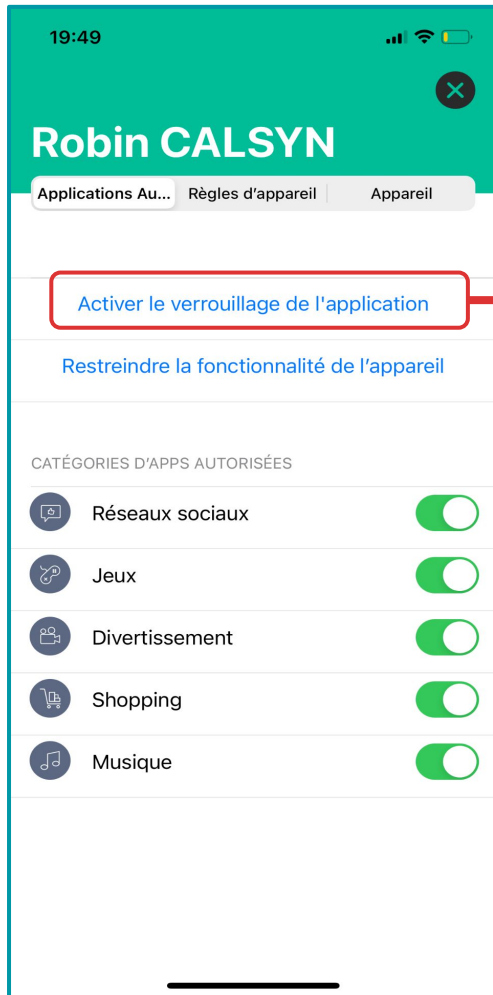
19:49

Robin CALSYN

Applications Au... | Règles d'appareil | Appareil

Activer le verrouillage de l'application

Restreindre la fonctionnalité de l'appareil

CATÉGORIES D'APPS AUTORISÉES

Réseaux sociaux

Jeux

Divertissement

Shopping

Musique